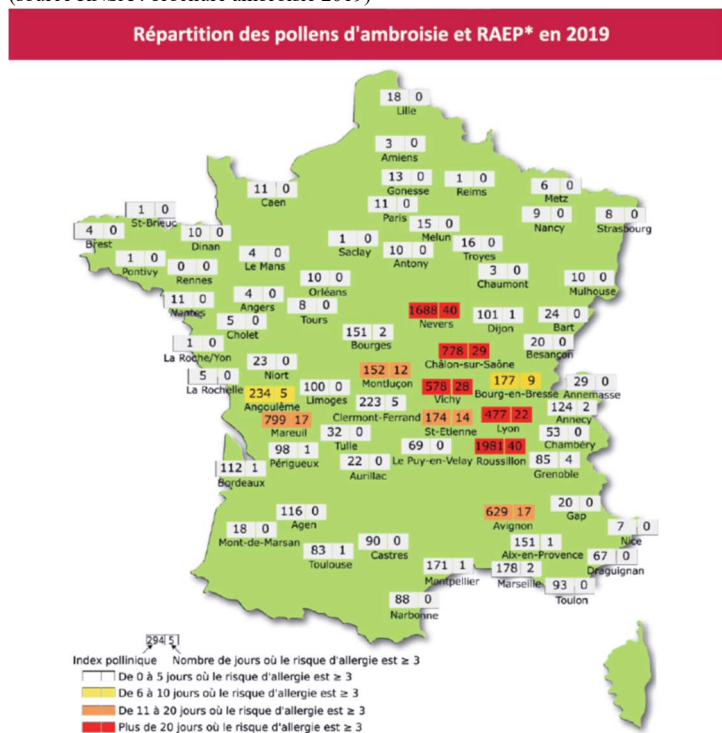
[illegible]

Répartition des pollens d'ambroisie et RAEP* en 2019

18 0
Lille

3 0
Amiens

13 0
Gonesse

1 0
Reims

11 0
Paris

6 0
Metz

11 0
Caen

1 0
St-Brieuc

4 0
Brest

10 0
Dinan

15 0
Melun

9 0
Nancy

8 0
Strasbourg

1 0
Saclay

16 0
Troyes

1 0
Pontivy

0 0
Rennes

4 0
Le Mans

10 0
Antony

3 0
Chaumont

10 0
Mulhouse

10 0
Orléans

11 0
Nantes

4 0
Angers

8 0
Tours

1688 40
Nevers

101 1
Dijon

24 0
Bart

5 0
Cholet

151 2
Bourges

20 0
Besançon

1 0
La Roche/Yon

778 29
Châlon-sur-Saône

23 0
Niort

152 12
Montluçon

177 9
Bourg-en-Bresse

5 0
La Rochelle

100 0
Limoges

578 28
Vichy

29 0
Annemasse

234 5
Angoulême

223 5
Clermont-Ferrand

124 2
Annecy

799 17
Mareuil

174 14
St-Etienne

477 22
Lyon

32 0
Tulle

53 0
Chambéry

98 1
Périgueux

69 0
Le Puy-en-Velay

1981 40
Roussillon

85 4
Grenoble

112 1
Bordeaux

22 0
Aurillac

20 0
Gap

116 0
Agen

629 17
Avignon

18 0
Mont-de-Marsan

90 0
Castres

7 0
Nice

83 1
Toulouse

151 1
Aix-en-Provence

67 0
Draguignan

171 1
Montpellier

178 2
Marseille

93 0
Toulon

88 0
Narbonne

294 5
Index pollinique   Nombre de jours où le risque d'allergie est ≥ 3
De 0 à 5 jours où le risque d'allergie est ≥ 3
De 6 à 10 jours où le risque d'allergie est ≥ 3
De 11 à 20 jours où le risque d'allergie est ≥ 3
Plus de 20 jours où le risque d'allergie est ≥ 3